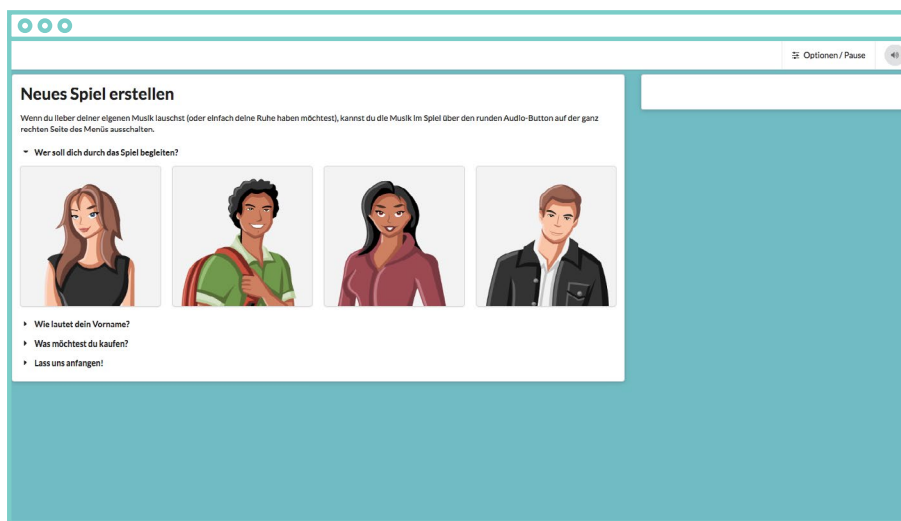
Optionen / Pause

Neues Spiel erstellen

Wenn du lieber deiner eigenen Musik lauschst (oder einfach deine Ruhe haben möchtest), kannst du die Musik im Spiel über den runden Audio-Button auf der ganz rechten Seite des Menüs ausschalten.

Wer soll dich durch das Spiel begleiten?

Wie lautet dein Vorname?

Was möchtest du kaufen?

Lass uns anfangen!